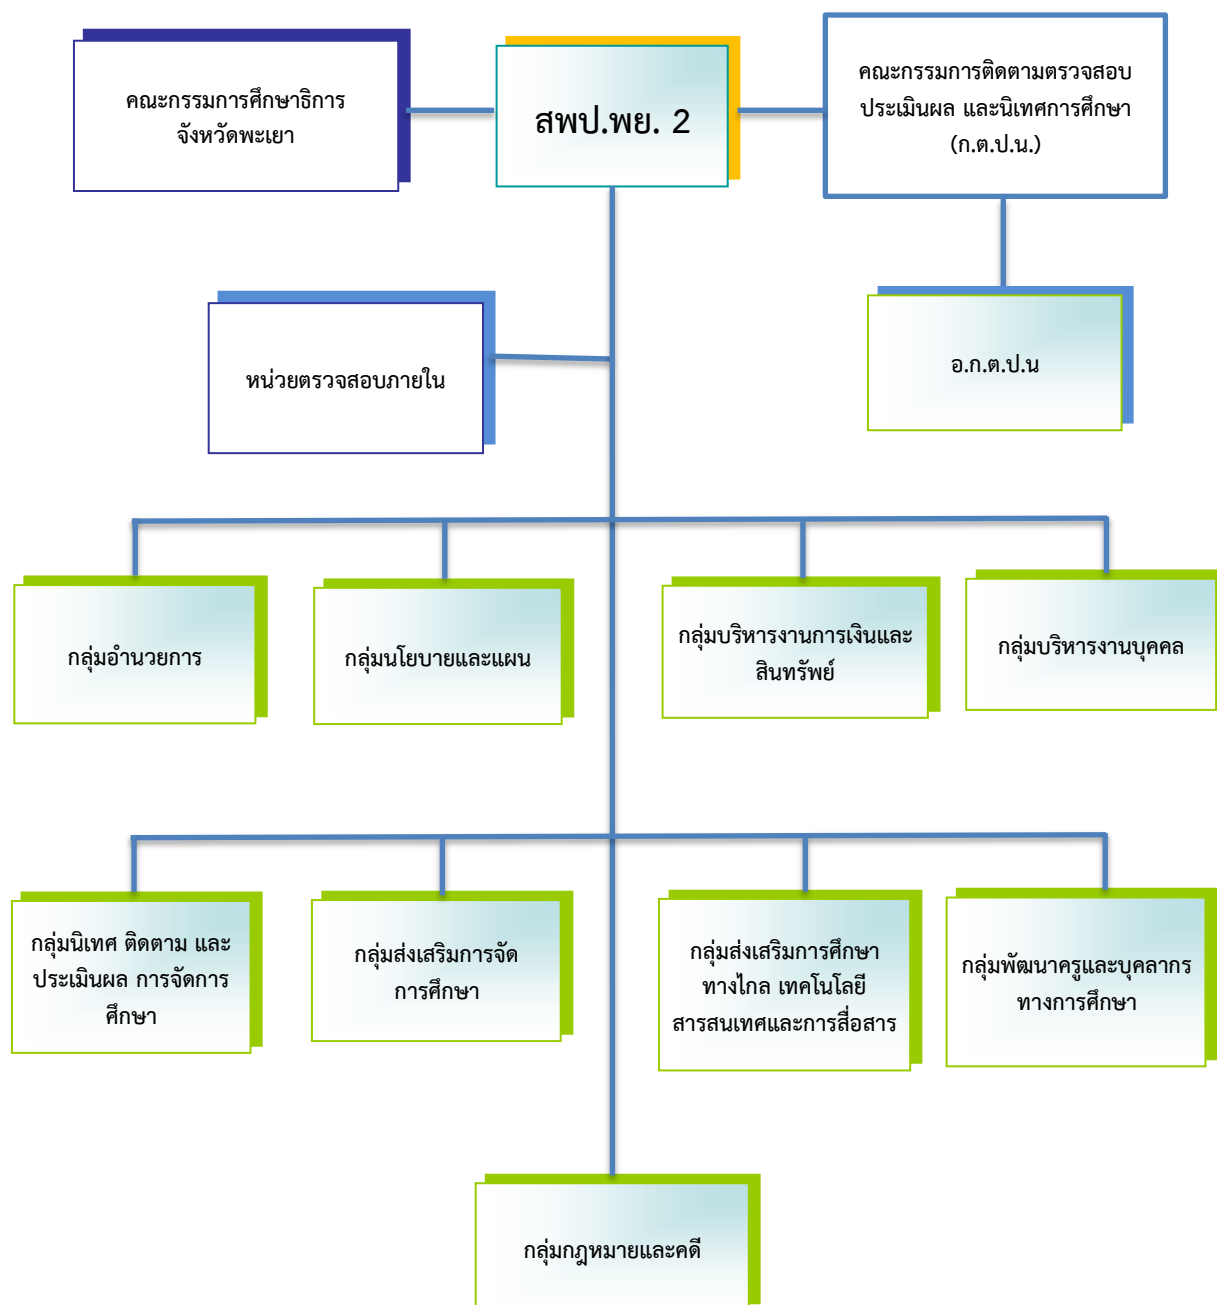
คณะกรรมการศึกษาธิการ จังหวัดพะเยา

สพป.พย. 2

คณะกรรมการติดตามตรวจสอบ ประเมินผล และนิเทศการศึกษา (ก.ต.ป.น.)

หน่วยตรวจสอบภายใน

อ.ก.ต.ป.น

กลุ่มอำนวยการ

กลุ่มนโยบายและแผน

กลุ่มบริหารงานการเงินและสินทรัพย์

กลุ่มบริหารงานบุคคล

กลุ่มนิเทศ ติดตาม และประเมินผล การจัดการศึกษา

กลุ่มส่งเสริมการจัดการศึกษา

กลุ่มส่งเสริมการศึกษาทางไกล เทคโนโลยีสารสนเทศและการสื่อสาร

กลุ่มพัฒนาครูและบุคลากรทางการศึกษา

กลุ่มกฎหมายและคดี